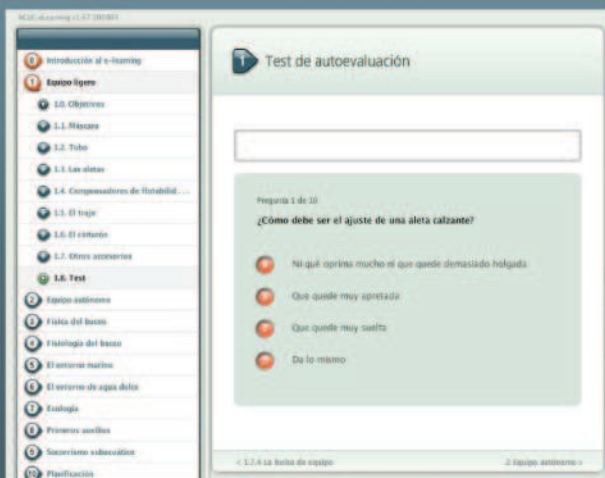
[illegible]

0 Introducción al e-learning
1 Equipo ligero
1.0. Objetivos
1.1. Máscara
1.2. Tubo
1.3. Las aletas
1.4. Compensadores de flotabilid...
1.5. El traje
1.6. El cinturón
1.7. Otros accesorios
1.8. Test
2 Equipo autónomo
3 Física del buceo
4 Fisiología del buceo
5 El entorno marino
6 El entorno de agua dulce
7 Ecología
8 Primeros auxilios
9 Socorrismo subacuático
10 Planificación

1 Test de autoevaluación

Pregunta 1 de 10
¿Cómo debe ser el ajuste de una aleta calzante?

Ni que oprima mucho ni que quede demasiado holgada
Que quede muy apretada
Que quede muy suelta
Da lo mismo

< 1.7.4 La bolsa de equipo
2 Equipo autónomo >